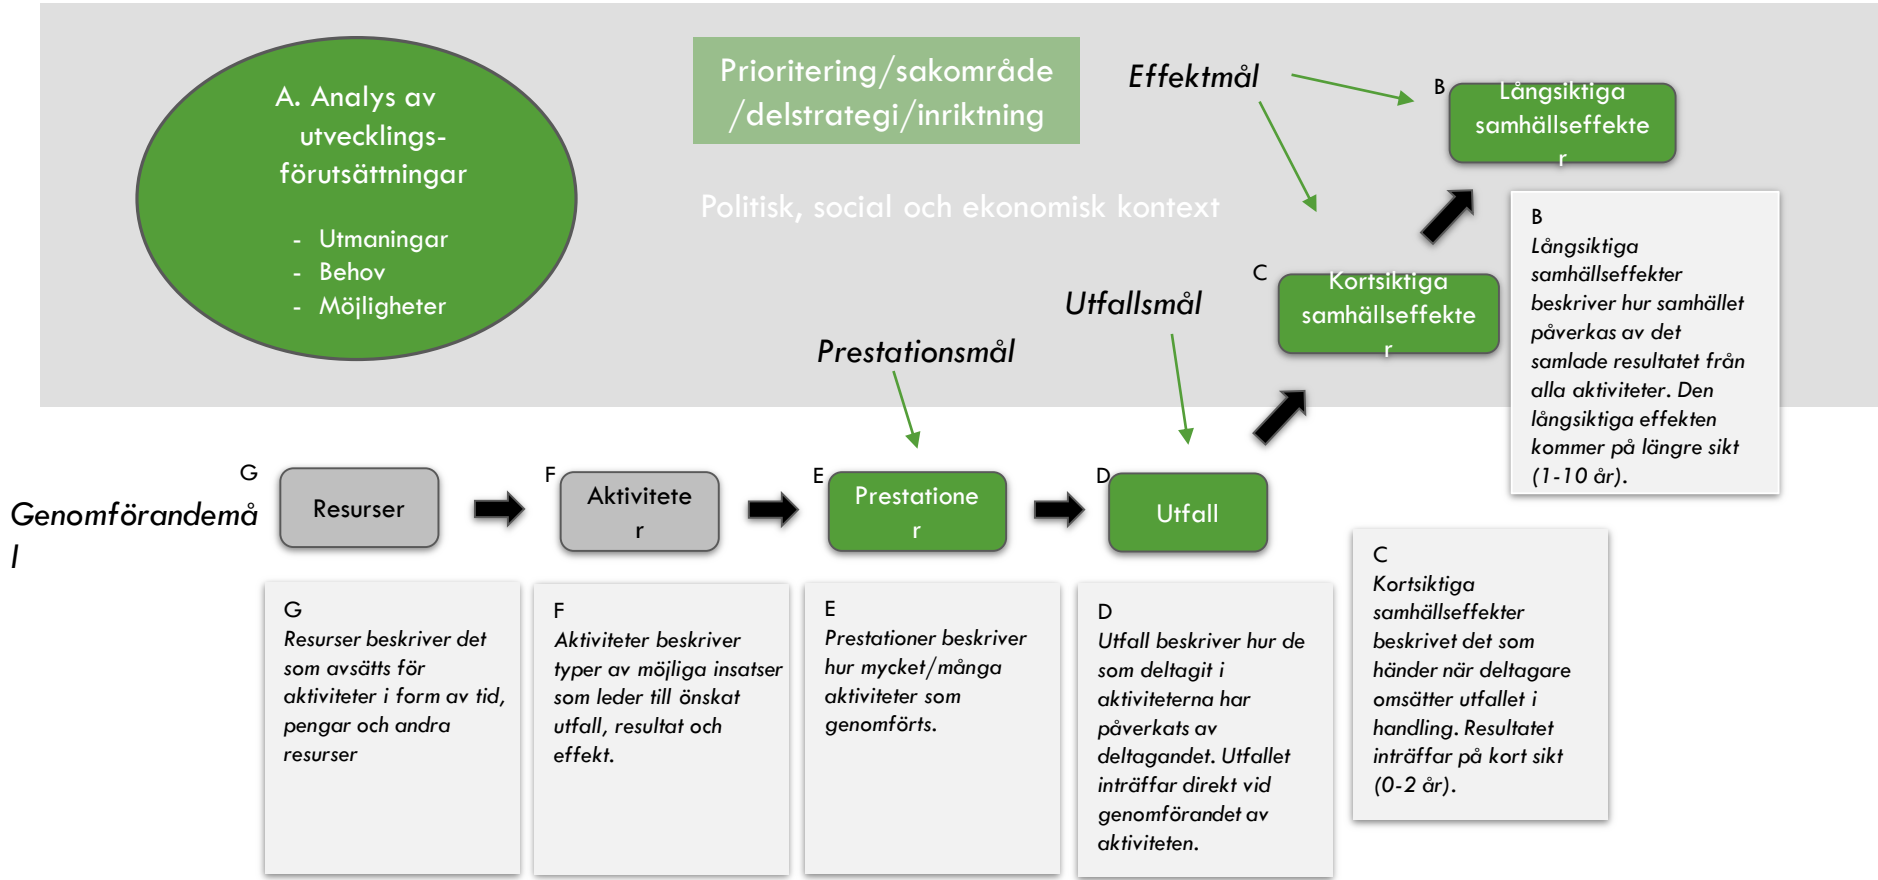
A. Analys av utvecklings-förutsättningar

- Utmaningar
- Behov
- Möjligheter

Prioritering/sakområde /delstrategi/inriktning

Politisk, social och ekonomisk kontext

Effektmål

B

Långsiktiga samhällseffekte r

B
Långsiktiga samhällseffekter beskriver hur samhället påverkas av det samlade resultatet från alla aktiviteter. Den långsiktiga effekten kommer på längre sikt (1-10 år).

C

Kortsiktiga samhällseffekte r

Utfallsmål

Prestationsmål

Genomförandemå l

G

Resurser

F

Aktivitete r

E

Prestatione r

D

Utfall

C
Kortsiktiga samhällseffekter beskrivet det som händer när deltagare omsätter utfallet i handling. Resultatet inträffar på kort sikt (0-2 år).

G
Resurser beskriver det som avsätts för aktiviteter i form av tid, pengar och andra resurser

F
Aktiviteter beskriver typer av möjliga insatser som leder till önskat utfall, resultat och effekt.

E
Prestationer beskriver hur mycket/många aktiviteter som genomförts.

D
Utfall beskriver hur de som deltagit i aktiviteterna har påverkats av deltagandet. Utfallet inträffar direkt vid genomförandet av aktiviteten.